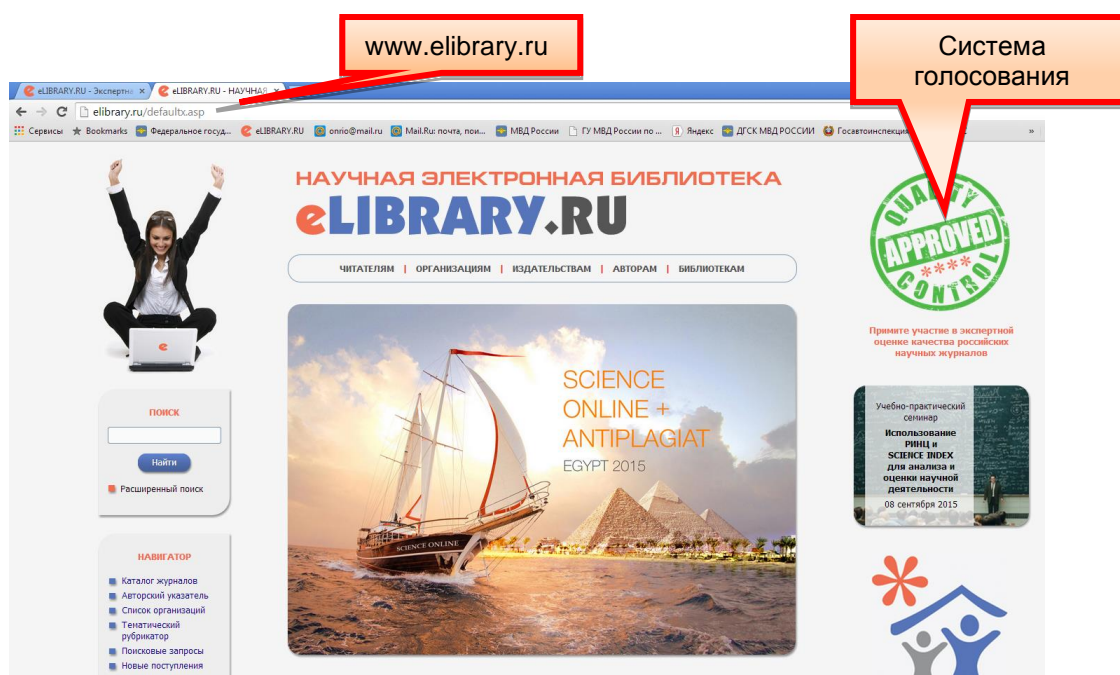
www.elibrary.ru

Система голосования

eLIBRARY.RU - Экспертна | eLIBRARY.RU - НАУЧНАЯ

elibrary.ru/defaultx.asp

Сервисы | Bookmarks | Федеральное госуд... | eLIBRARY.RU | onrio@mail.ru | Mail.Ru: почта, пои... | МВД России | ГУ МВД России по ... | Яндекс | ДГСК МВД РОССИИ | Госавтоинспекция

НАУЧНАЯ ЭЛЕКТРОННАЯ БИБЛИОТЕКА

eLIBRARY.RU

ЧИТАТЕЛЯМ | ОРГАНИЗАЦИЯМ | ИЗДАТЕЛЬСТВАМ | АВТОРАМ | БИБЛИОТЕКАМ

QUALITY APPROVED CONTROL

Примите участие в экспертной оценке качества российских научных журналов

ПОИСК

Найти

Расширенный поиск

SCIENCE ONLINE + ANTIPLAGIAT

EGYPT 2015

SCIENCE ONLINE

Учебно-практический семинар

Использование РИНЦ и SCIENCE INDEX для анализа и оценки научной деятельности

08 сентября 2015

НАВИГАТОР

Каталог журналов
Авторский указатель
Список организаций
Тематический рубрикатор
Поисковые запросы
Новые поступления